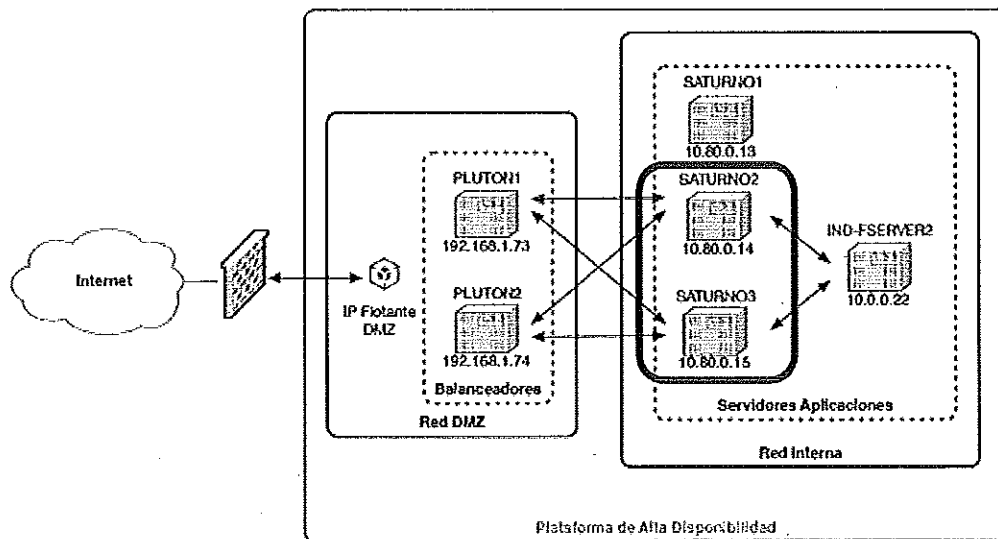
Internet

IP Flotante DMZ

PLUTON1
192.168.1.73

PLUTON2
192.168.1.74

Balanceadores

Red DMZ

SATURNO1
10.80.0.13

SATURNO2
10.80.0.14

SATURNO3
10.80.0.15

IND-FSERVER2
10.0.0.22

Servidores Aplicaciones

Red Interna

Plataforma de Alta Disponibilidad